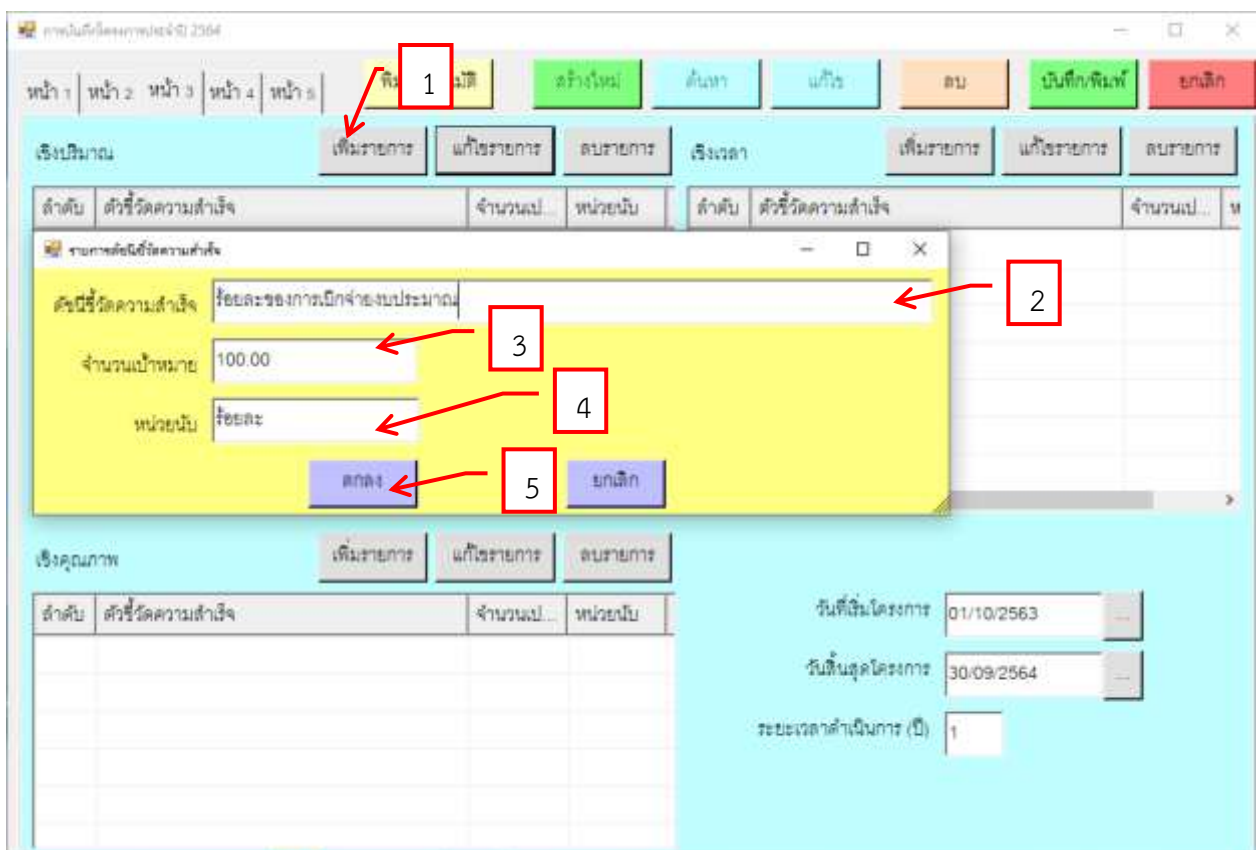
การบันทึกโครงการประจำปี 2564

หน้า 1 หน้า 2 หน้า 3 หน้า 4 หน้า 5

พิม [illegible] มัติ
1
สร้างใหม่ ค้นหา แก้ไข ลบ บันทึก/พิมพ์ ยกเลิก

เชิงปริมาณ
เพิ่มรายการ แก้ไขรายการ ลบรายการ

| ลำดับ | ตัวชี้วัดความสำเร็จ | จำนวนเป... | หน่วยนับ |
|---|---|---|---|

เชิงเวลา
เพิ่มรายการ แก้ไขรายการ ลบรายการ

| ลำดับ | ตัวชี้วัดความสำเร็จ | จำนวนเป... | ห |
|---|---|---|---|

รายการดัชนีชี้วัดความสำเร็จ

ดัชนีชี้วัดความสำเร็จ ร้อยละของการเบิกจ่ายงบประมาณ
2
จำนวนเป้าหมาย 100.00
3
หน่วยนับ ร้อยละ
4
ตกลง
5
ยกเลิก

เชิงคุณภาพ
เพิ่มรายการ แก้ไขรายการ ลบรายการ

| ลำดับ | ตัวชี้วัดความสำเร็จ | จำนวนเป... | หน่วยนับ |
|---|---|---|---|

วันที่เริ่มโครงการ 01/10/2563 ...
วันสิ้นสุดโครงการ 30/09/2564 ...
ระยะเวลาดำเนินการ (ปี) 1